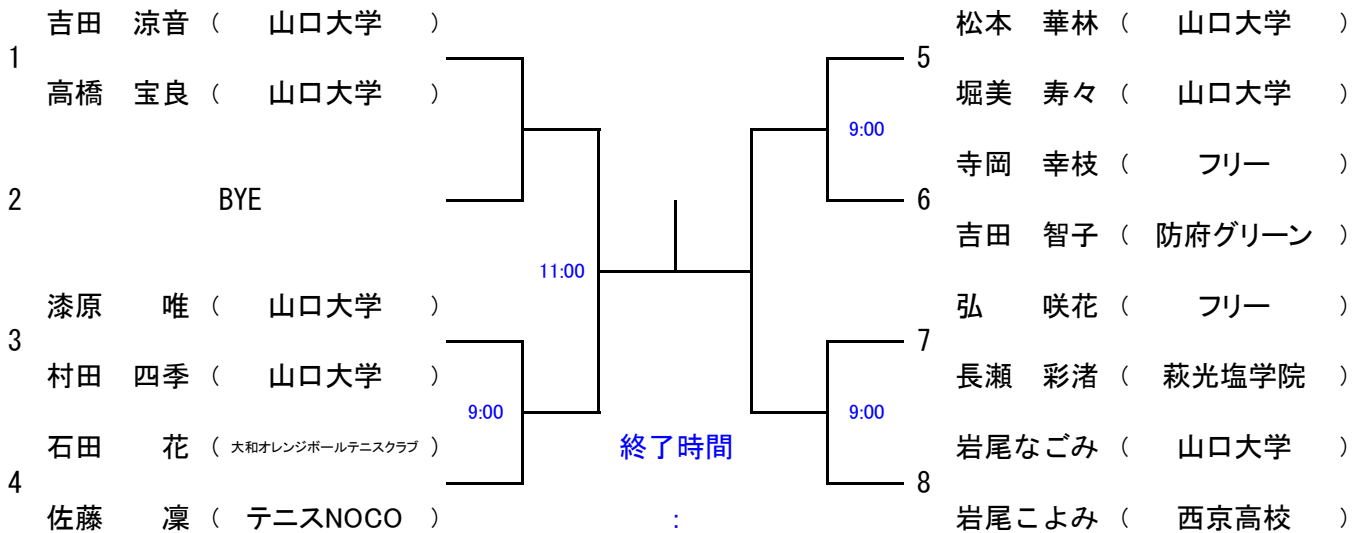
1
吉田　涼音（　山口大学　）
高橋　宝良（　山口大学　）

2
BYE

3
漆原　唯（　山口大学　）
村田　四季（　山口大学　）

4
石田　花（大和オレンジボールテニスクラブ）
佐藤　凜（　テニスNOCO　）

9:00

11:00

終了時間
:

5
松本　華林（　山口大学　）
堀美　寿々（　山口大学　）

9:00

6
寺岡　幸枝（　フリー　）
吉田　智子（　防府グリーン　）

7
弘　咲花（　フリー　）
長瀬　彩渚（　萩光塩学院　）

9:00

8
岩尾なごみ（　山口大学　）
岩尾こよみ（　西京高校　）